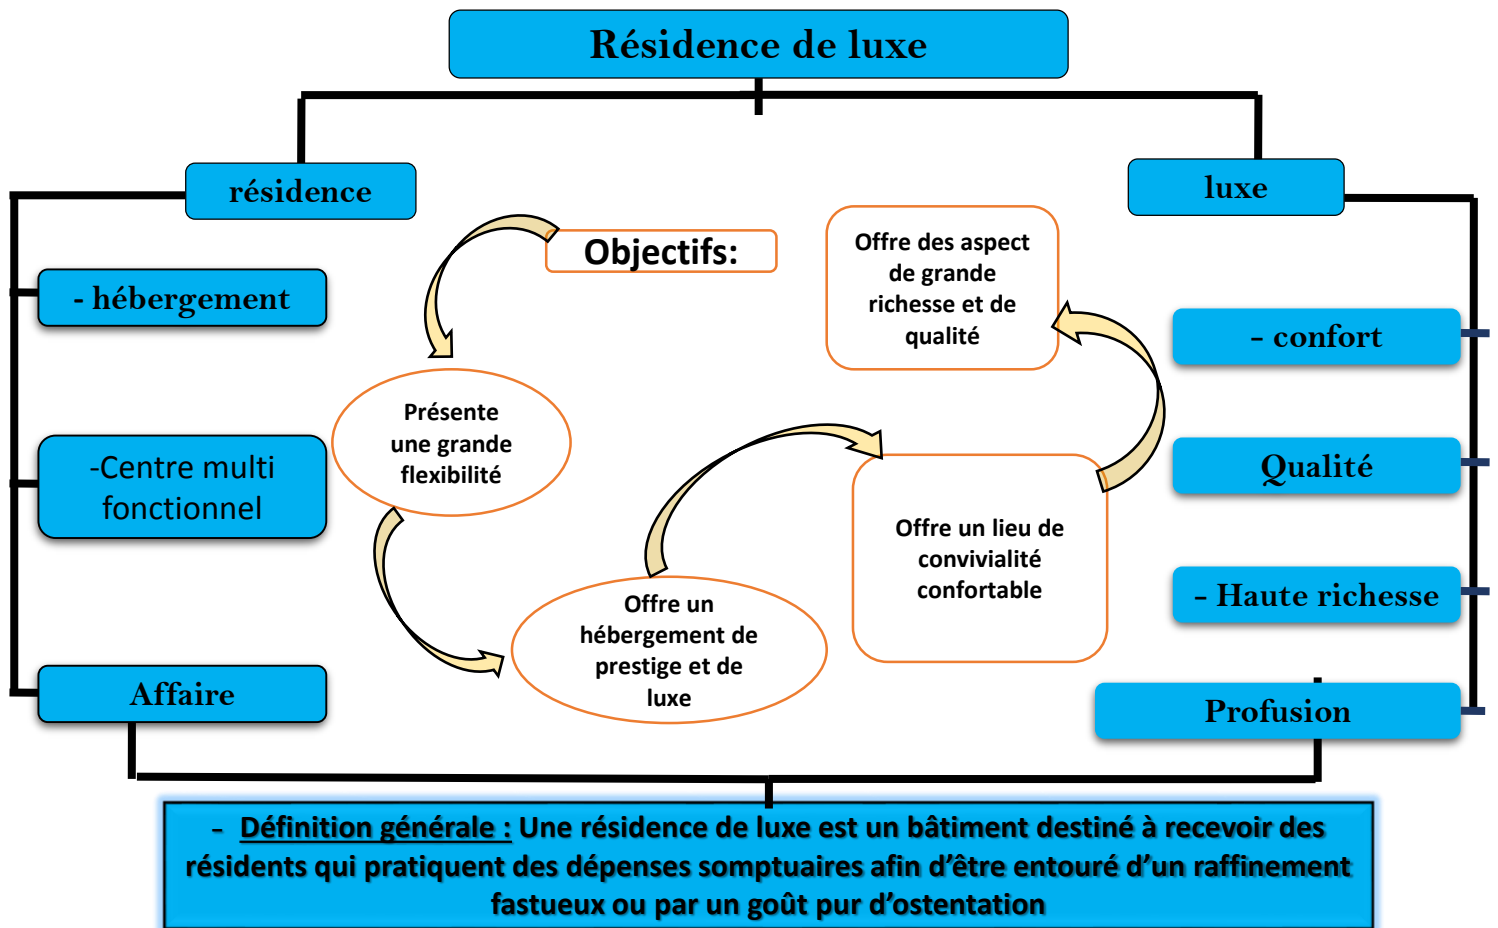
Résidence de luxe

résidence

- hébergement

-Centre multi fonctionnel

Affaire

Objectifs:

Présente une grande flexibilité

Offre un hébergement de prestige et de luxe

Offre un lieu de convivialité confortable

Offre des aspect de grande richesse et de qualité

luxe

- confort

Qualité

- Haute richesse

Profusion

- Définition générale : Une résidence de luxe est un bâtiment destiné à recevoir des résidents qui pratiquent des dépenses somptuaires afin d'être entouré d'un raffinement fastueux ou par un goût pur d'ostentation